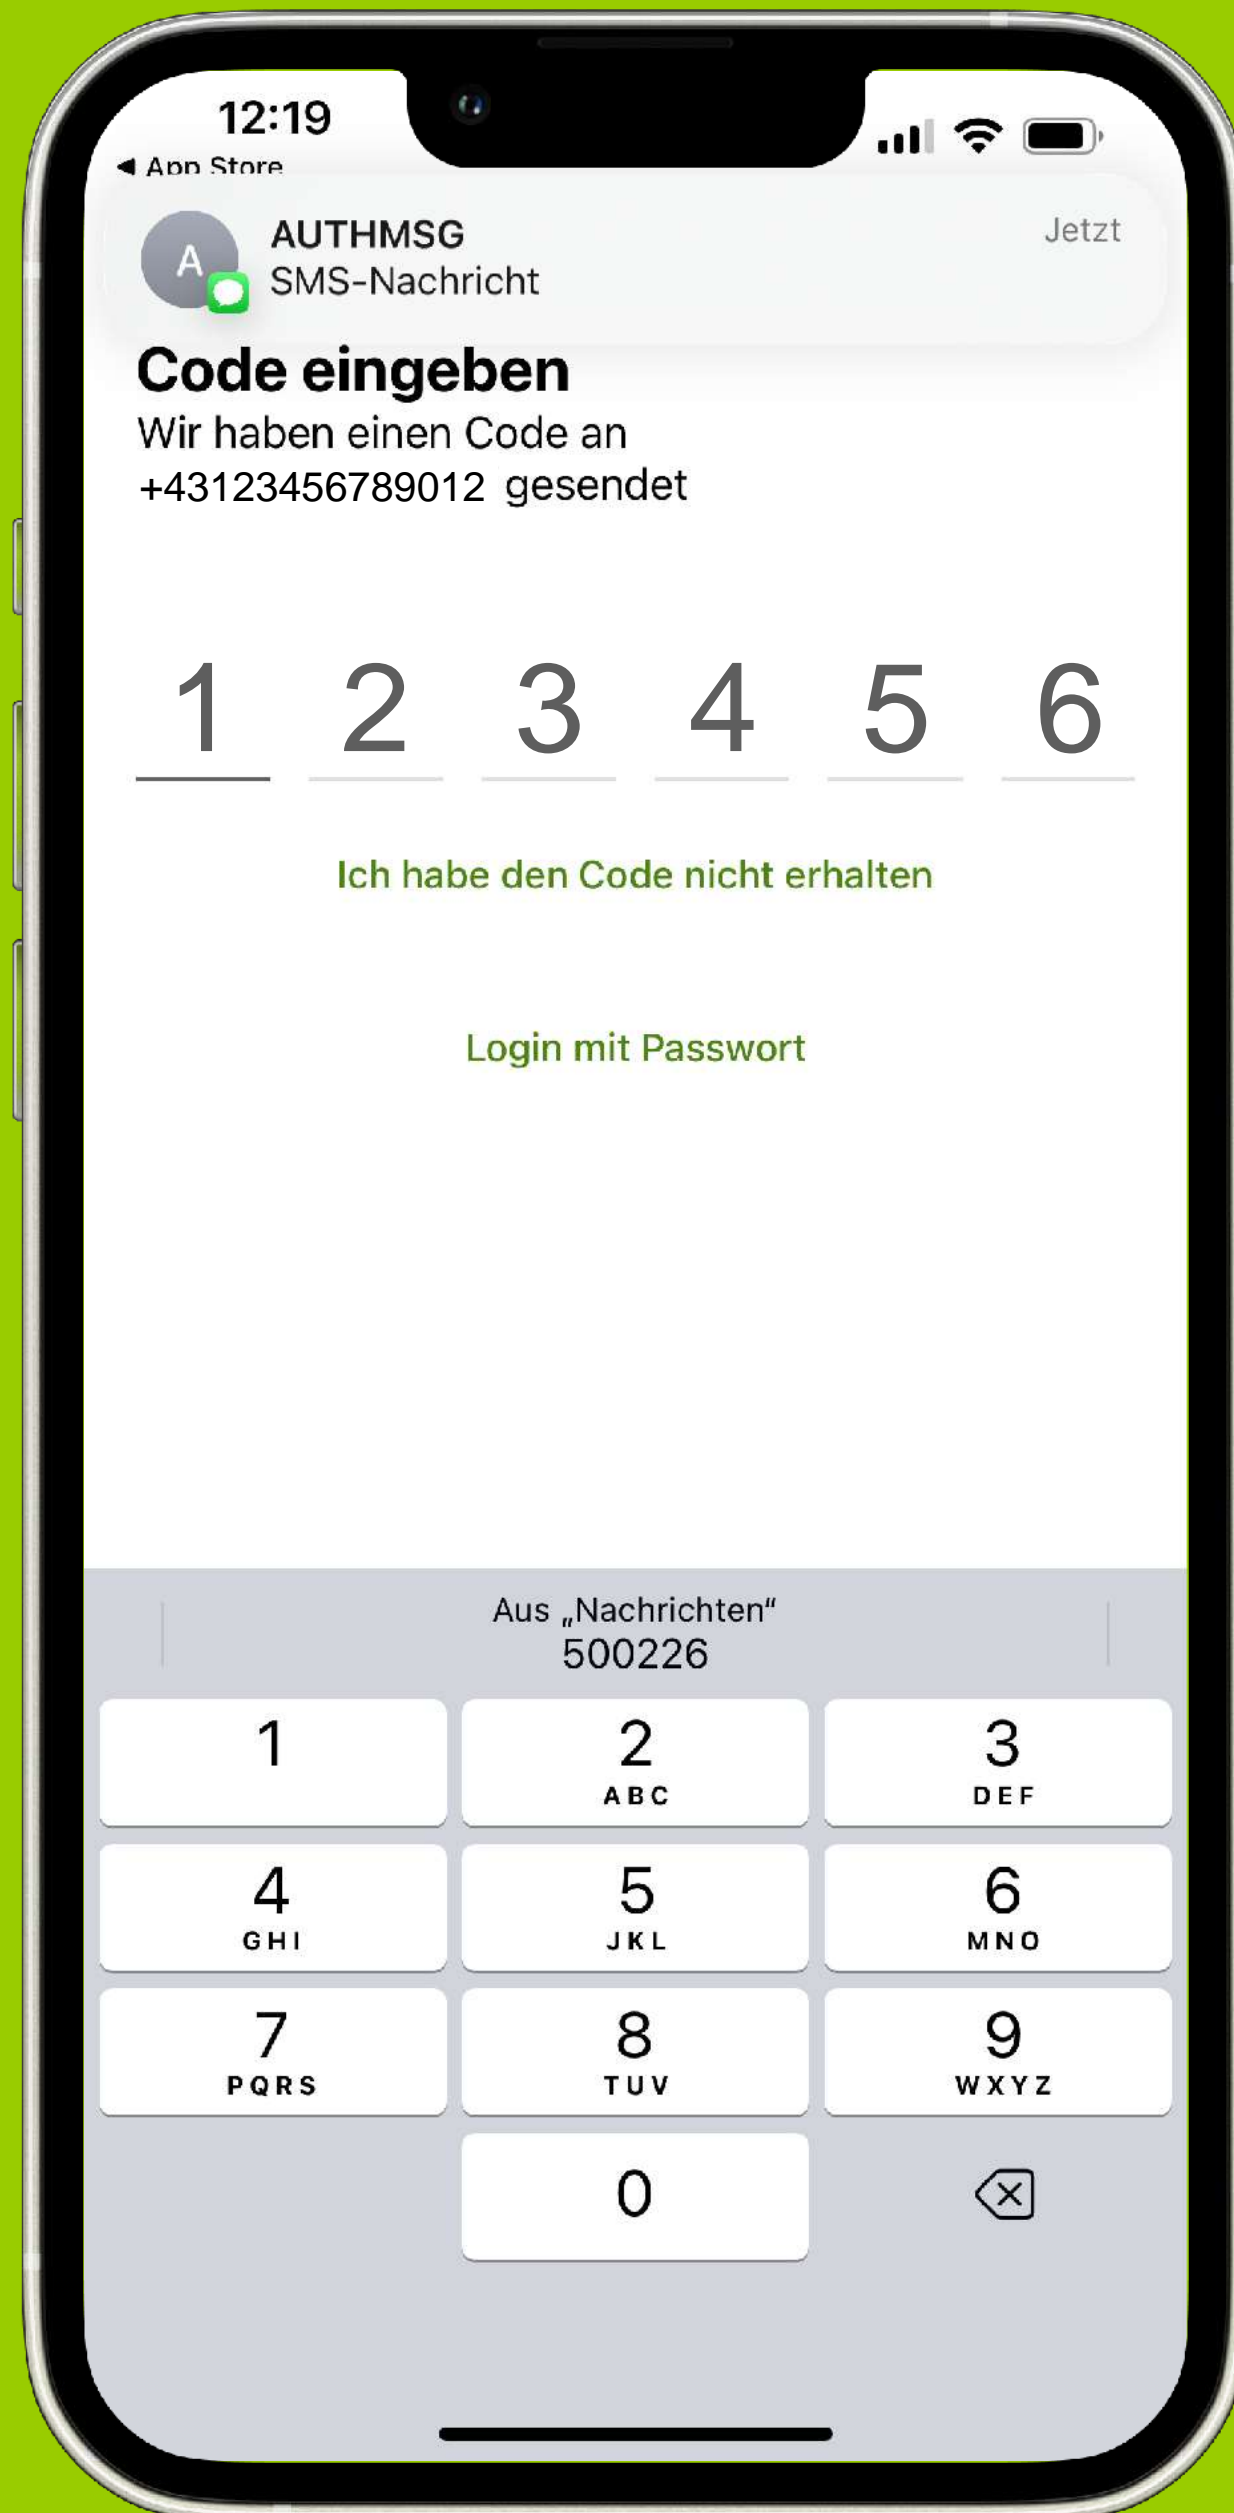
12:19
◀ App Store

A
AUTHMSG
SMS-Nachricht
Jetzt

Code eingeben
Wir haben einen Code an +43123456789012 gesendet

1 2 3 4 5 6

Ich habe den Code nicht erhalten

Login mit Passwort

Aus „Nachrichten“
500226

| 1 | 2 ABC | 3 DEF |
|---|---|---|
| 4 GHI | 5 JKL | 6 MNO |
| 7 PQRS | 8 TUV | 9 WXYZ |
|  | 0 |  |